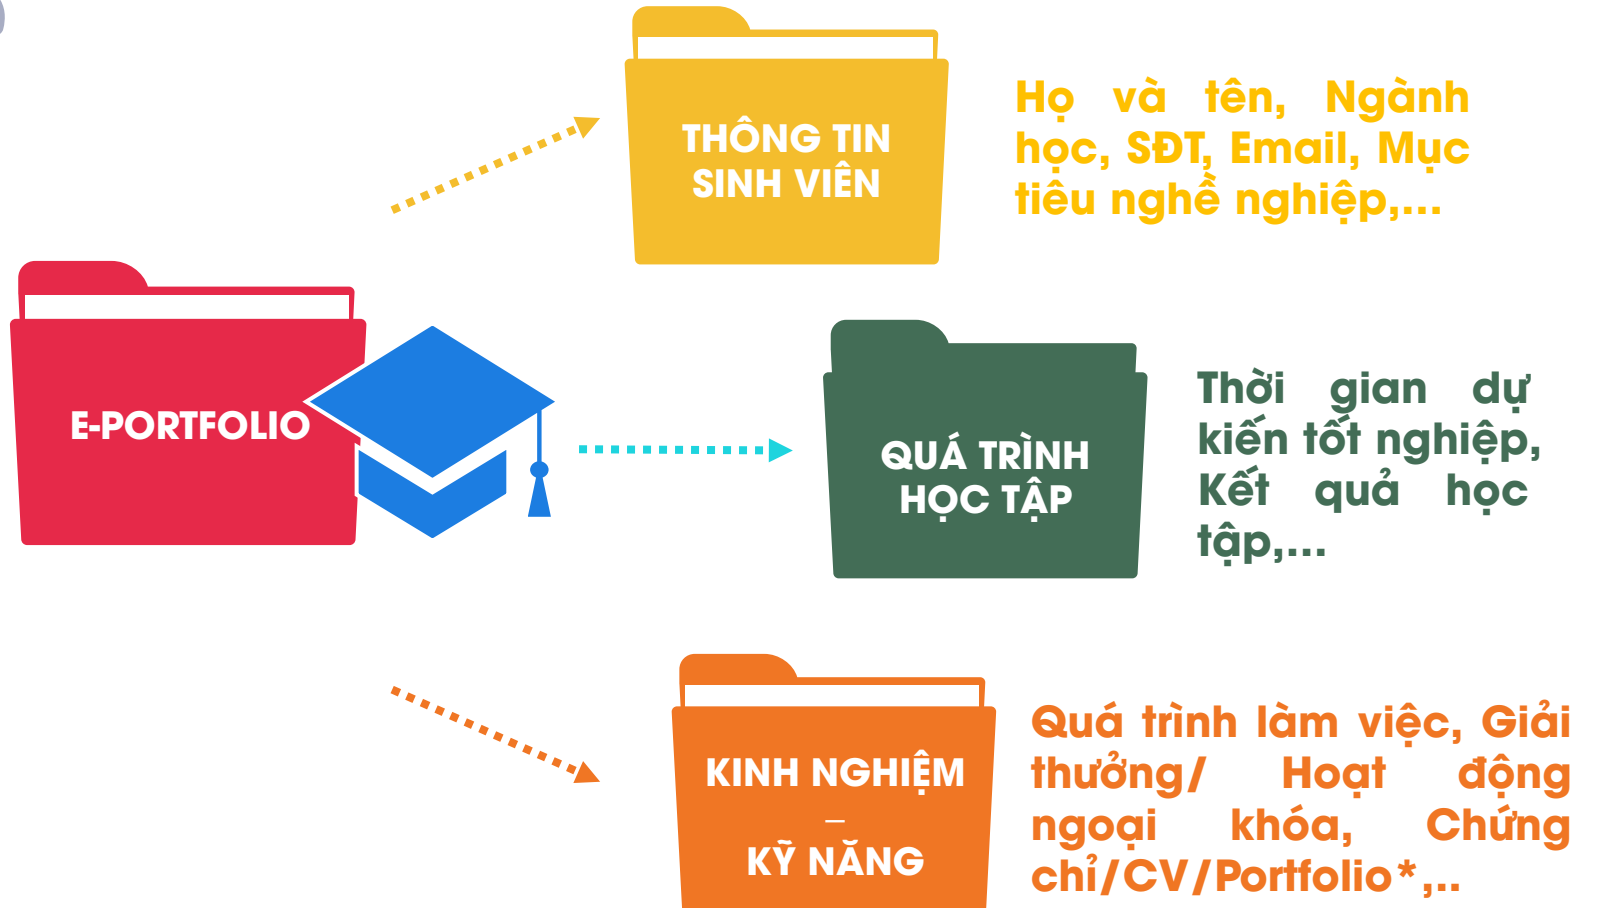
E-PORTFOLIO

THÔNG TIN SINH VIÊN

Họ và tên, Ngành học, SĐT, Email, Mục tiêu nghề nghiệp,...

QUÁ TRÌNH HỌC TẬP

Thời gian dự kiến tốt nghiệp, Kết quả học tập,...

KINH NGHIỆM – KỸ NĂNG

Quá trình làm việc, Giải thưởng/ Hoạt động ngoại khóa, Chứng chỉ/CV/Portfolio*,..